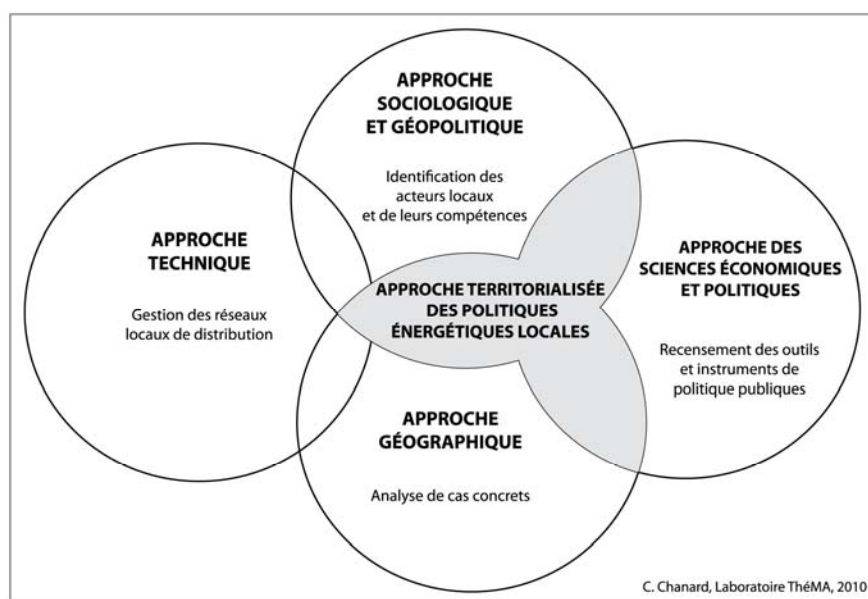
APPROCHE SOCIOLOGIQUE ET GÉOPOLITIQUE

Identification des acteurs locaux et de leurs compétences

APPROCHE TECHNIQUE

Gestion des réseaux locaux de distribution

APPROCHE TERRITORIALISÉE DES POLITIQUES ÉNERGÉTIQUES LOCALES

APPROCHE DES SCIENCES ÉCONOMIQUES ET POLITIQUES

Recensement des outils et instruments de politique publiques

APPROCHE GÉOGRAPHIQUE

Analyse de cas concrets

C. Chanard, Laboratoire ThéMA, 2010